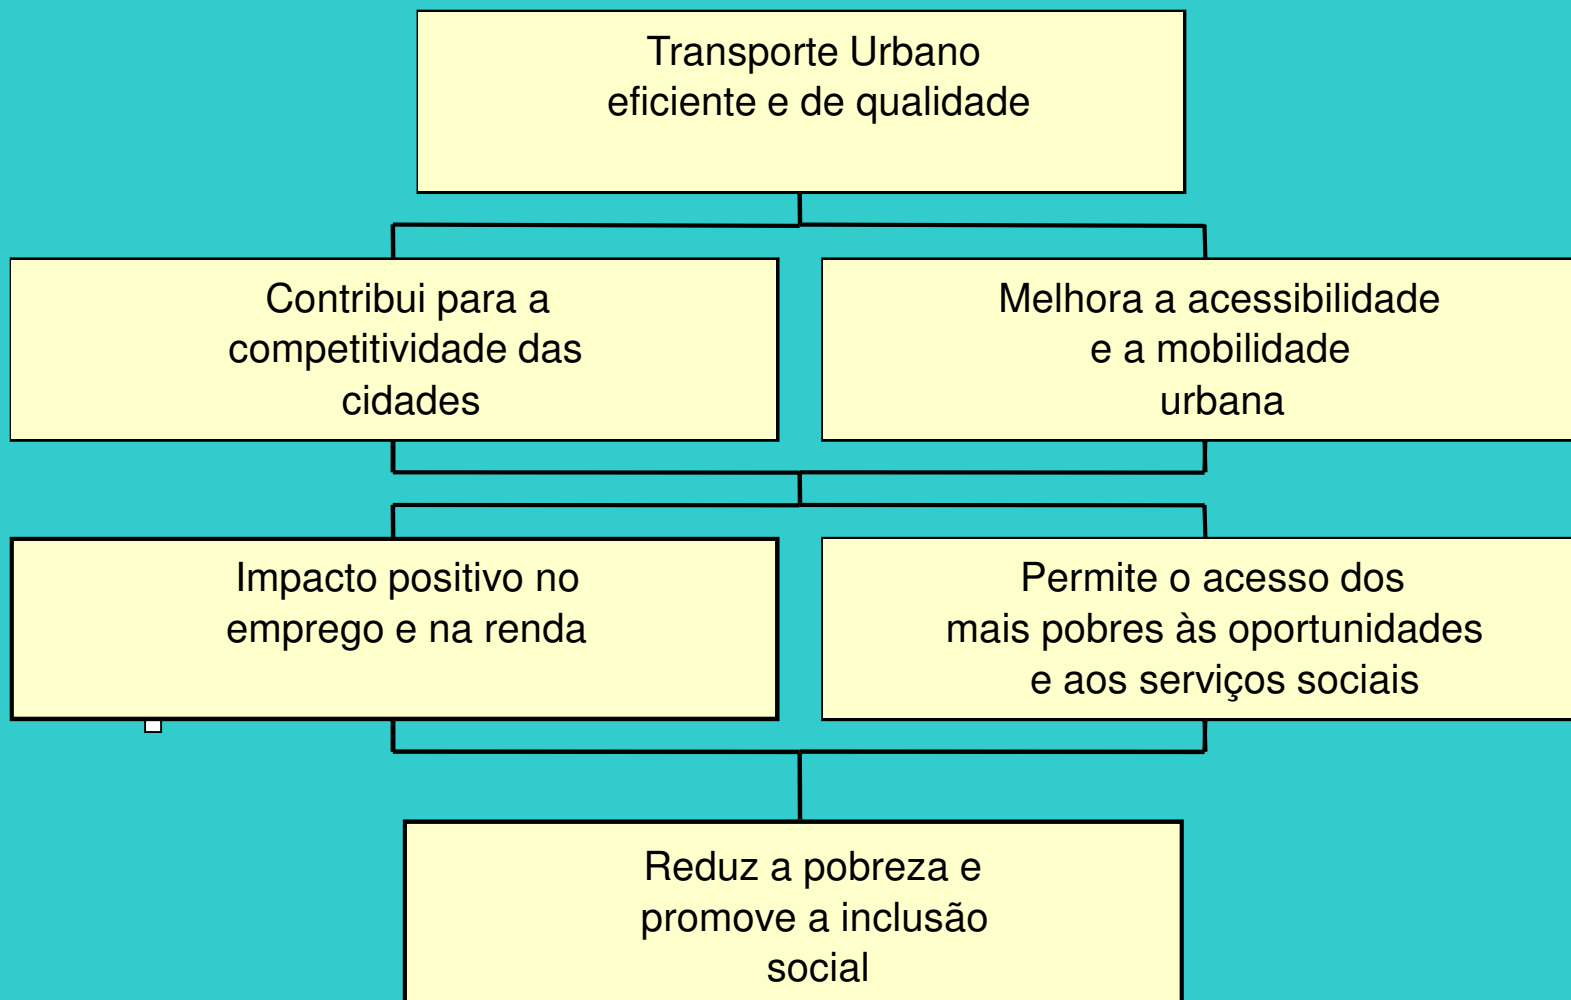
Transporte Urbano
eficiente e de qualidade

Contribui para a
competitividade das
cidades

Melhora a acessibilidade
e a mobilidade
urbana

Impacto positivo no
emprego e na renda

Permite o acesso dos
mais pobres às oportunidades
e aos serviços sociais

Reduz a pobreza e
promove a inclusão
social